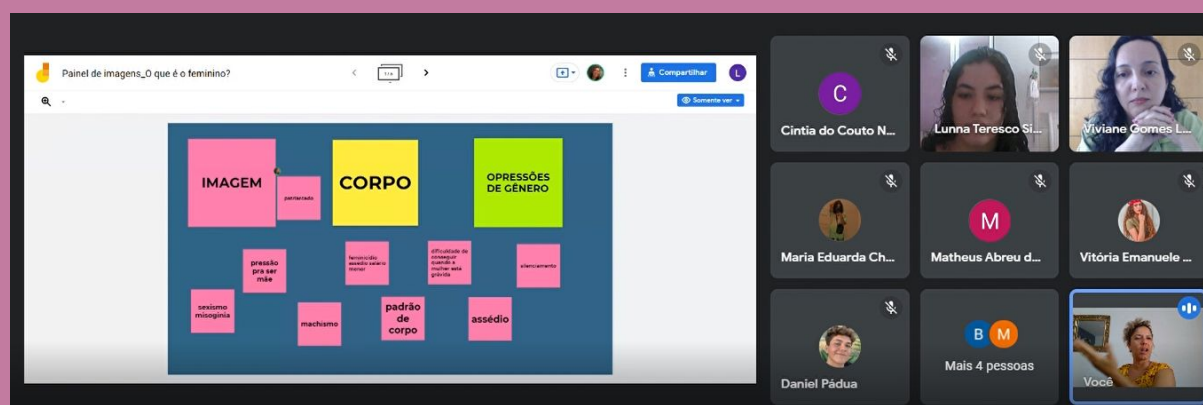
Painel de imagens_O que é o feminino?

1/4

Compartilhar

L

Somente ver

IMAGEM

patriarcado

CORPO

OPRESSÕES DE GÊNERO

pressão pra ser mãe

feminicídio assédio salário menor

dificuldade de conseguir quando a mulher está grávida

silenciamento

sexismo misoginia

machismo

padrão de corpo

assédio

C

Cintia do Couto N...

Lunna Teresco Si...

Viviane Gomes L...

Maria Eduarda Ch...

M

Matheus Abreu d...

Vitória Emanuele ...

Daniel Pádua

B M

Mais 4 pessoas

Você